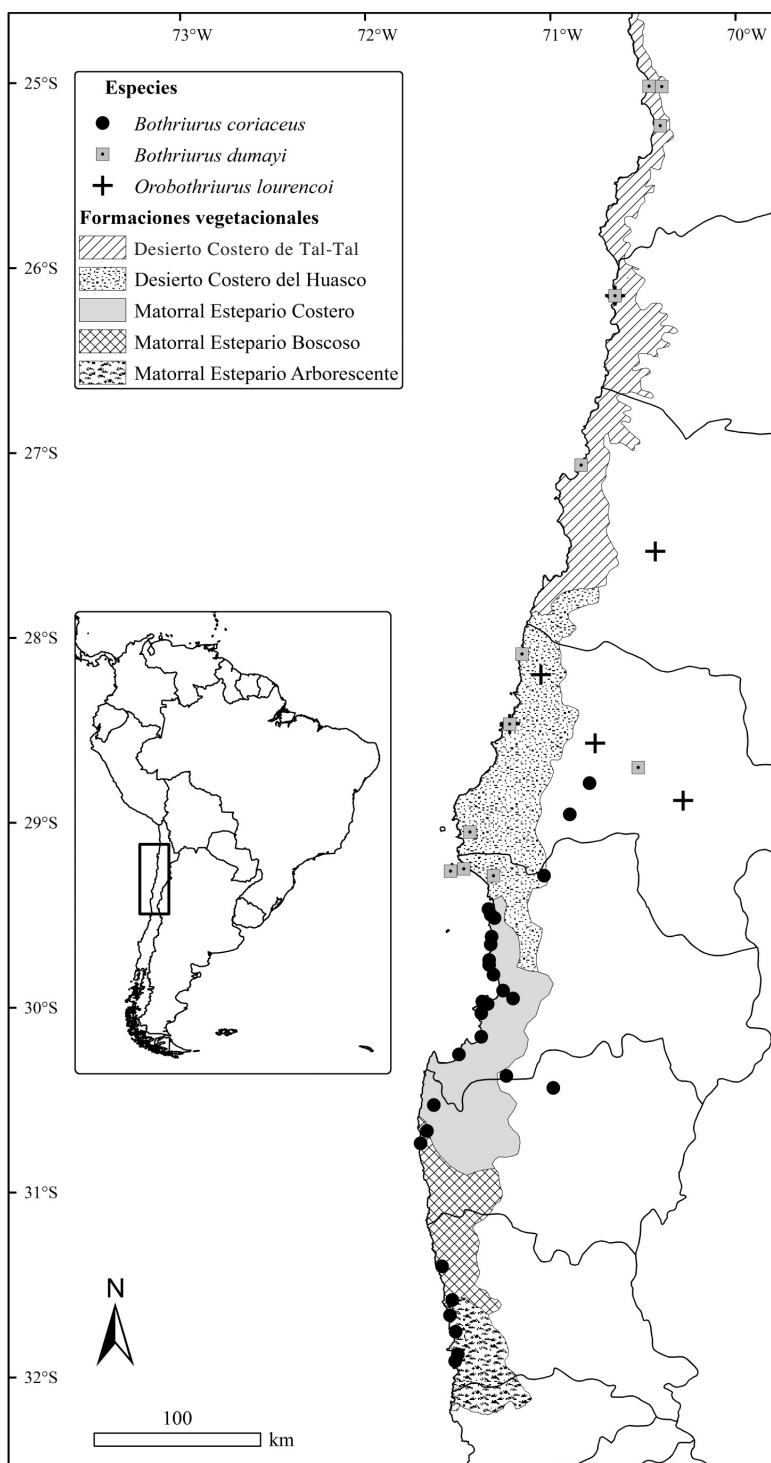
73°W
72°W
71°W
70°W

25°S
26°S
27°S
28°S
29°S
30°S
31°S
32°S

Especies
Bothriurus coriaceus
Bothriurus dumayi
Orobothriurus lourencoi
Formaciones vegetacionales
Desierto Costero de Tal-Tal
Desierto Costero del Huasco
Matorral Estepario Costero
Matorral Estepario Boscoso
Matorral Estepario Arborescente

N

100
km